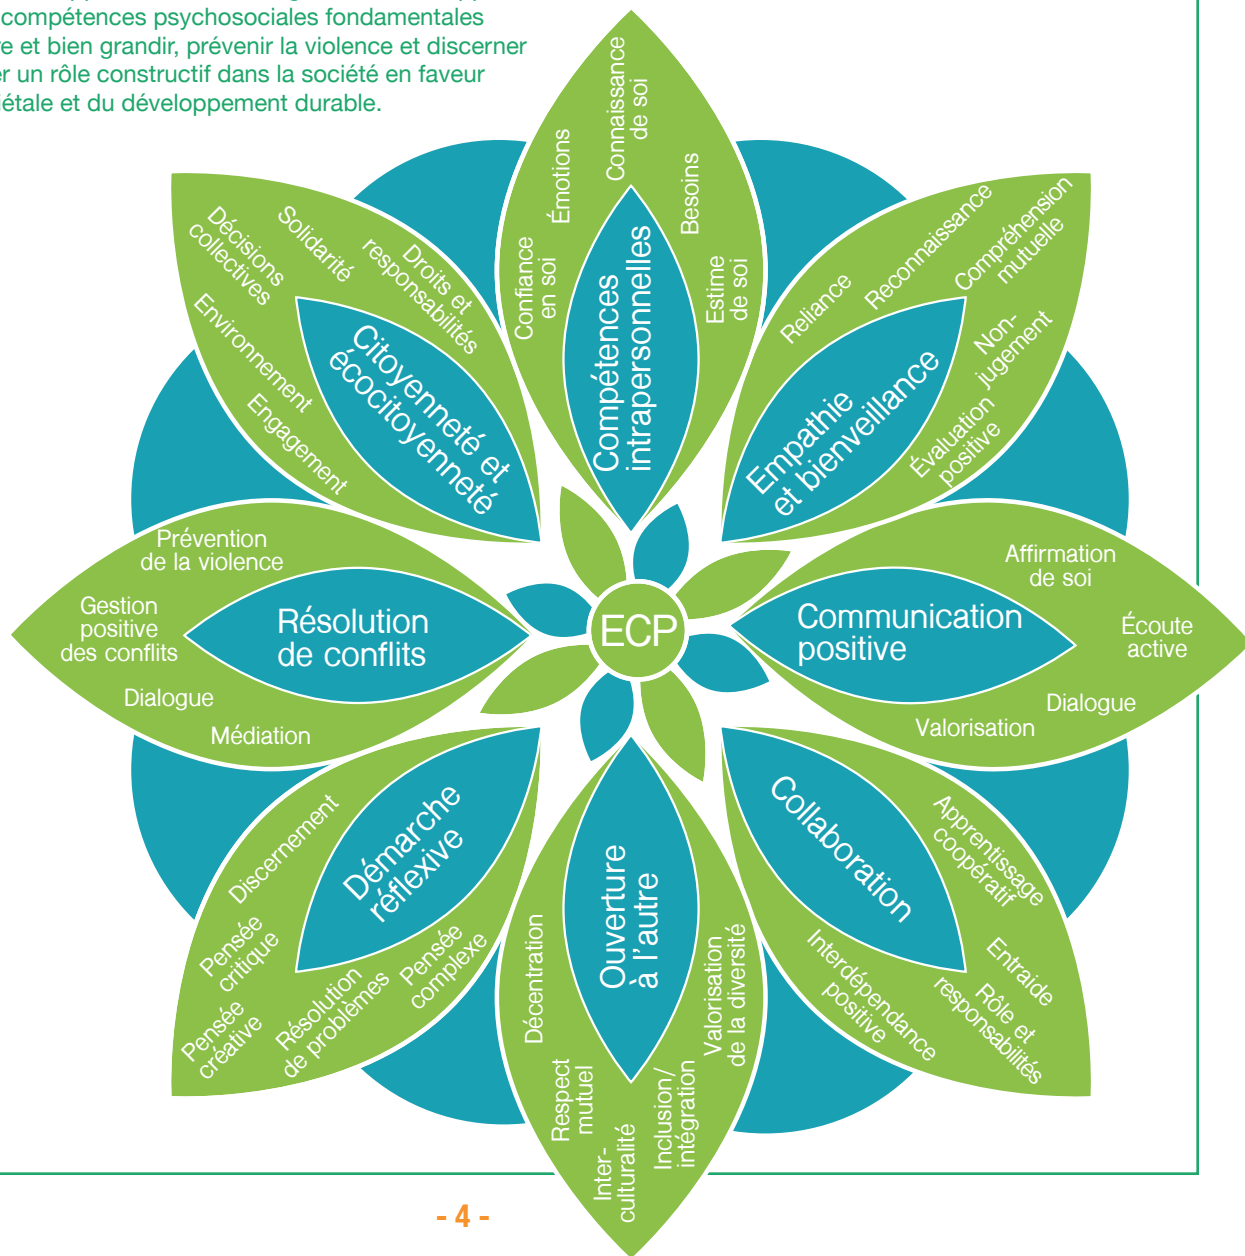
compétences psychosociales fondamentales
e et bien grandir, prévenir la violence et discerner
r un rôle constructif dans la société en faveur
étale et du développement durable.

Connaissance de soi
Émotions
Besoins
Confiance en soi
Estime de soi
Compétences intrapersonnelles

Décisions collectives
Solidarité
Droits et responsabilités
Environnement
Engagement
Citoyenneté et écocitoyenneté

Reconnaissance
Compréhension mutuelle
Reliance
Non-jugement
Évaluation positive
Empathie et bienveillance

Prévention de la violence
Gestion positive des conflits
Dialogue
Médiation
Résolution de conflits

ECP

Affirmation de soi
Écoute active
Dialogue
Valorisation
Communication positive

Discernement
Pensée critique
Pensée créative
Résolution de problèmes
Pensée complexe
Démarche réflexive

Décentration
Respect mutuel
Inter-culturalité
Inclusion/intégration
Valorisation de la diversité
Ouverture à l'autre

Apprentissage coopératif
Entraide
Rôle et responsabilités
Interdépendance positive
Collaboration

- 4 -